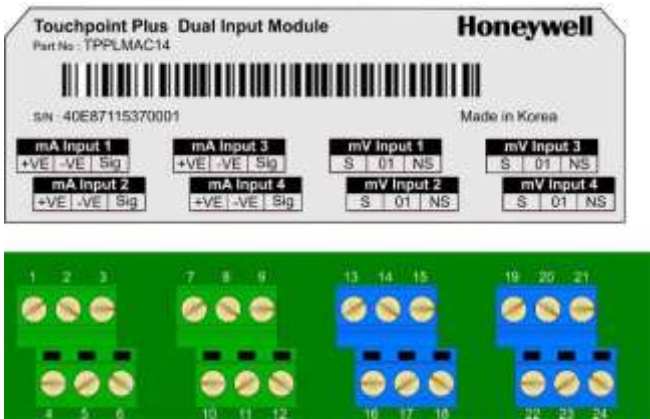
Touchpoint Plus Dual Input Module
Part No : TPPLMAC14

Honeywell

S/N : 40E87115370001

Made in Korea

| mA Input 1 | | |
|---|---|---|
| +VE | -VE | Sig |

| mA Input 2 | | |
|---|---|---|
| +VE | -VE | Sig |

| mA Input 3 | | |
|---|---|---|
| +VE | -VE | Sig |

| mA Input 4 | | |
|---|---|---|
| +VE | -VE | Sig |

| mV Input 1 | | |
|---|---|---|
| S | 01 | NS |

| mV Input 2 | | |
|---|---|---|
| S | 01 | NS |

| mV Input 3 | | |
|---|---|---|
| S | 01 | NS |

| mV Input 4 | | |
|---|---|---|
| S | 01 | NS |

1 2 3
4 5 6
7 8 9
10 11 12
13 14 15
16 17 18
19 20 21
22 23 24